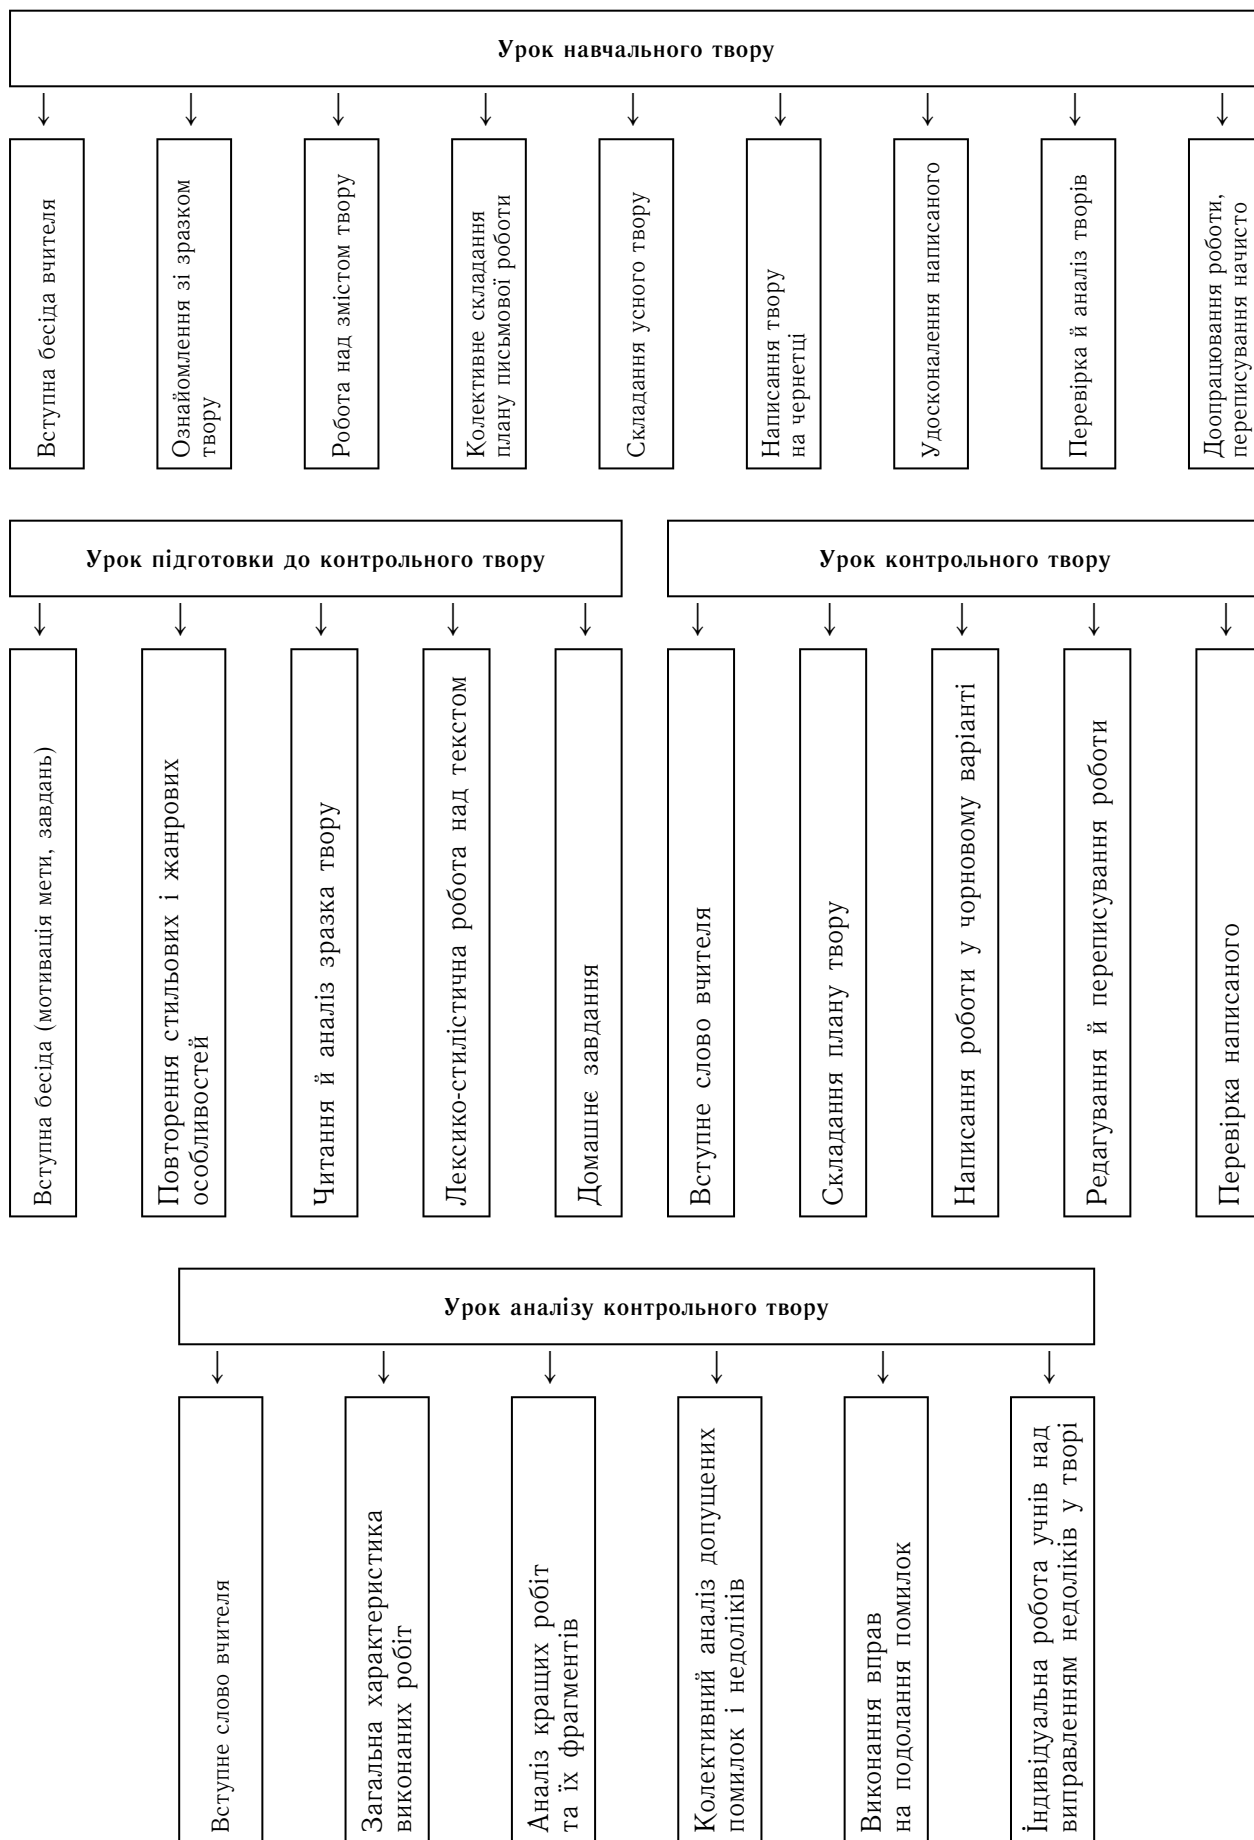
Урок навчального твору

Вступна бесіда вчителя

Ознайомлення зі зразком твору

Робота над змістом твору

Колективне складання плану письмової роботи

Складання усного твору

Написання твору на чернетці

Удосконалення написаного

Перевірка й аналіз творів

Доопрацювання роботи, переписування начисто

Урок підготовки до контрольного твору

Вступна бесіда (мотивація мети, завдань)

Повторення стильових і жанрових особливостей

Читання й аналіз зразка твору

Лексико-стилістична робота над текстом

Домашнє завдання

Урок контрольного твору

Вступне слово вчителя

Складання плану твору

Написання роботи у чорновому варіанті

Редагування й переписування роботи

Перевірка написаного

Урок аналізу контрольного твору

Вступне слово вчителя

Загальна характеристика виконаних робіт

Аналіз кращих робіт та їх фрагментів

Колективний аналіз допущених помилок і недоліків

Виконання вправ на подолання помилок

Індивідуальна робота учнів над виправленням недоліків у творі